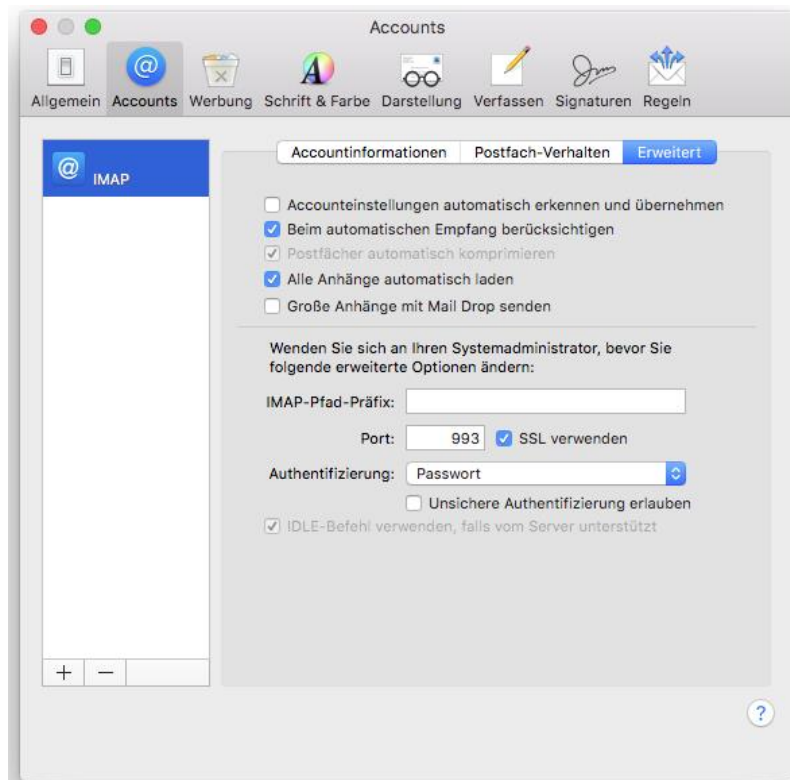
Accounts

Allgemein Accounts Werbung Schrift & Farbe Darstellung Verfassen Signaturen Regeln

IMAP

Accountinformationen Postfach-Verhalten Erweitert

Accounteinstellungen automatisch erkennen und übernehmen
Beim automatischen Empfang berücksichtigen
Postfächer automatisch komprimieren
Alle Anhänge automatisch laden
Große Anhänge mit Mail Drop senden

Wenden Sie sich an Ihren Systemadministrator, bevor Sie folgende erweiterte Optionen ändern:

IMAP-Pfad-Präfix:

Port: 993 SSL verwenden

Authentifizierung: Passwort

Unsichere Authentifizierung erlauben

IDLE-Befehl verwenden, falls vom Server unterstützt

+ −

?